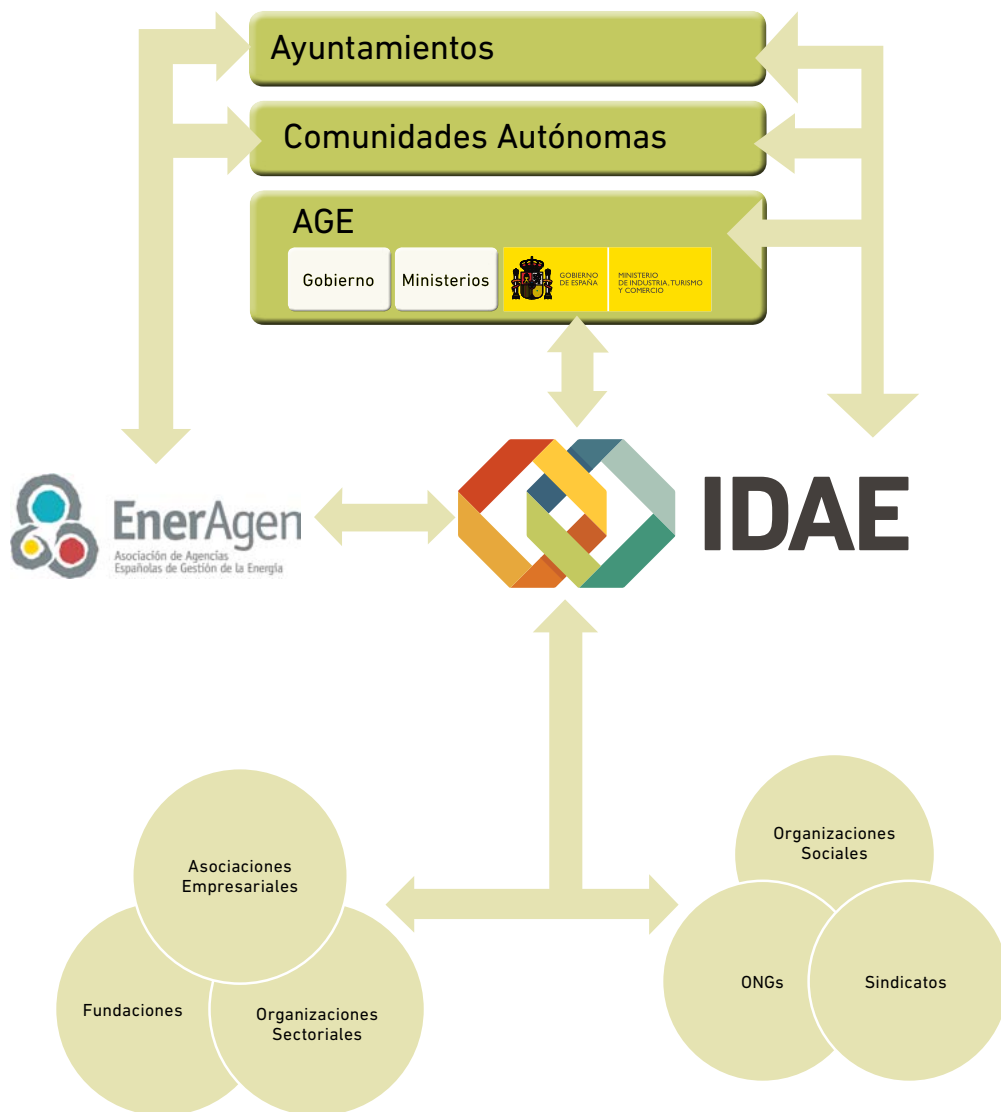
Ayuntamientos

Comunidades Autónomas

AGE

Gobierno

Ministerios

GOBIERNO DE ESPAÑA

MINISTERIO DE INDUSTRIA, TURISMO Y COMERCIO

EnerAgen
Asociación de Agencias Españolas de Gestión de la Energía

IDAE

Asociaciones Empresariales

Fundaciones

Organizaciones Sectoriales

Organizaciones Sociales

ONGs

Sindicatos